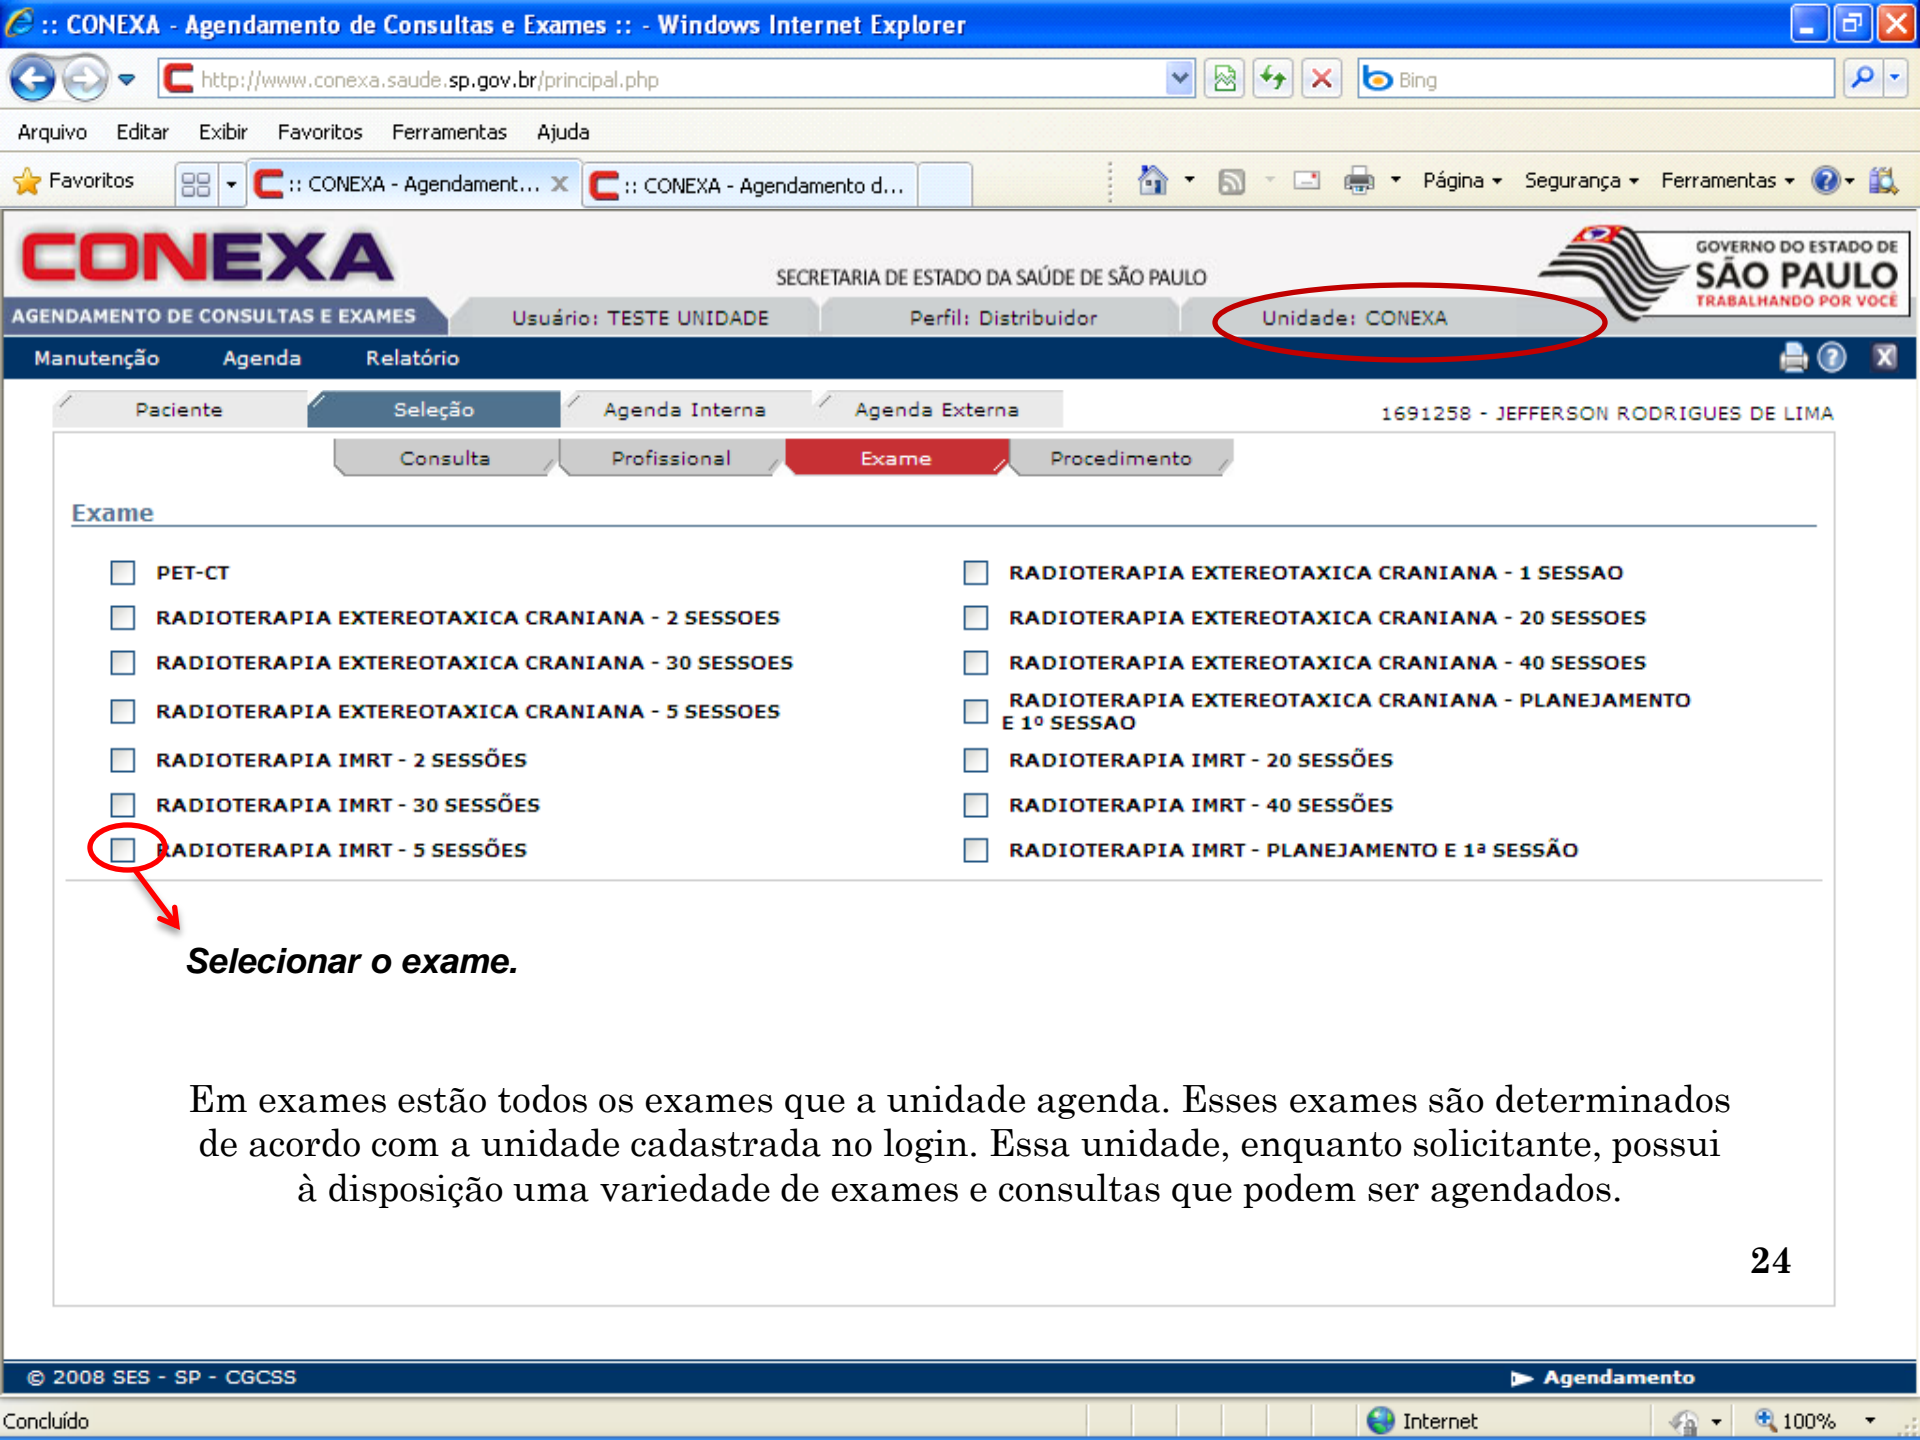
:: CONEXA - Agendamento de Consultas e Exames :: - Windows Internet Explorer

http://www.conexa.saude.sp.gov.br/principal.php

Bing

Arquivo Editar Exibir Favoritos Ferramentas Ajuda

Favoritos :: CONEXA - Agendament... :: CONEXA - Agendamento d...

Página Segurança Ferramentas

CONEXA

SECRETARIA DE ESTADO DA SAÚDE DE SÃO PAULO

GOVERNO DO ESTADO DE SÃO PAULO TRABALHANDO POR VOCÊ

AGENDAMENTO DE CONSULTAS E EXAMES Usuário: TESTE UNIDADE Perfil: Distribuidor Unidade: CONEXA

Manutenção Agenda Relatório

Paciente Seleção Agenda Interna Agenda Externa 1691258 - JEFFERSON RODRIGUES DE LIMA

Consulta Profissional Exame Procedimento

Exame

PET-CT

RADIOTERAPIA EXTEREOTAXICA CRANIANA - 1 SESSAO

RADIOTERAPIA EXTEREOTAXICA CRANIANA - 2 SESSOES

RADIOTERAPIA EXTEREOTAXICA CRANIANA - 20 SESSOES

RADIOTERAPIA EXTEREOTAXICA CRANIANA - 30 SESSOES

RADIOTERAPIA EXTEREOTAXICA CRANIANA - 40 SESSOES

RADIOTERAPIA EXTEREOTAXICA CRANIANA - 5 SESSOES

RADIOTERAPIA EXTEREOTAXICA CRANIANA - PLANEJAMENTO E 1º SESSAO

RADIOTERAPIA IMRT - 2 SESSÕES

RADIOTERAPIA IMRT - 20 SESSÕES

RADIOTERAPIA IMRT - 30 SESSÕES

RADIOTERAPIA IMRT - 40 SESSÕES

RADIOTERAPIA IMRT - 5 SESSÕES

RADIOTERAPIA IMRT - PLANEJAMENTO E 1ª SESSÃO

Selecionar o exame.

Em exames estão todos os exames que a unidade agenda. Esses exames são determinados de acordo com a unidade cadastrada no login. Essa unidade, enquanto solicitante, possui à disposição uma variedade de exames e consultas que podem ser agendados.

24

© 2008 SES - SP - CGCSS Agendamento

Concluído Internet 100%